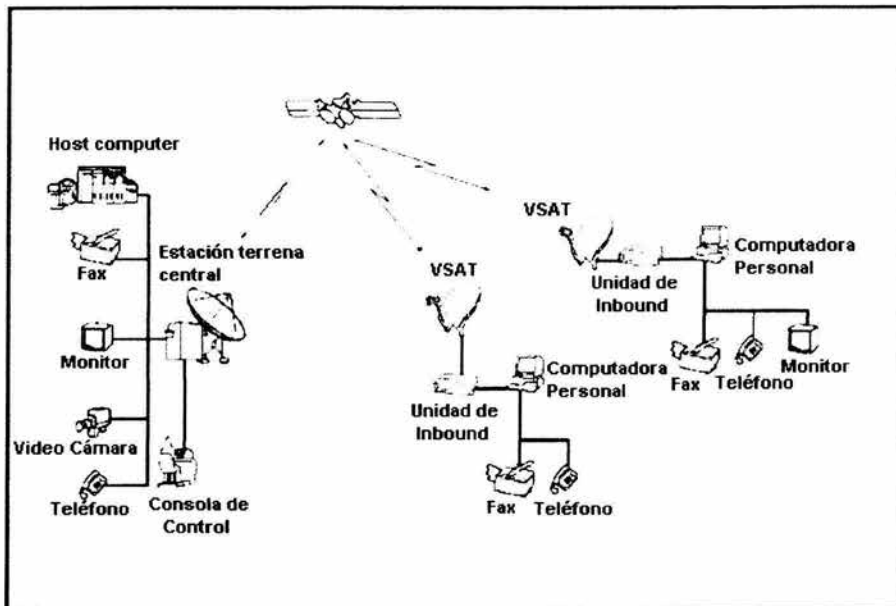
Host computer

Fax

Estación terrena central

Monitor

Video Cámara

Teléfono

Consola de Control

VSAT

Unidad de Inbound

Computadora Personal

Fax

Teléfono

VSAT

Unidad de Inbound

Computadora Personal

Fax

Teléfono

Monitor